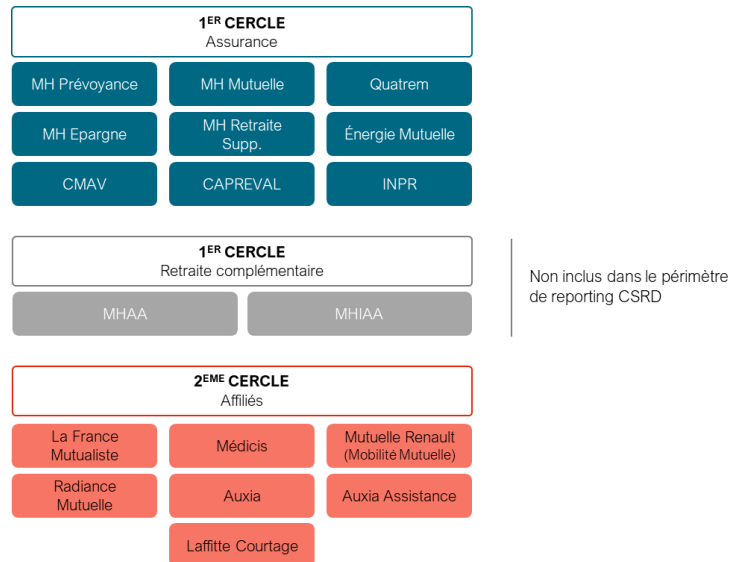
1$^{ER}$ CERCLE
Assurance

MH Prévoyance

MH Mutuelle

Quatrem

MH Epargne

MH Retraite Supp.

Énergie Mutuelle

CMAV

CAPREVAL

INPR

1$^{ER}$ CERCLE
Retraite complémentaire

MHAA

MHIAA

Non inclus dans le périmètre de reporting CSRD

2$^{EME}$ CERCLE
Affiliés

La France Mutualiste

Médicis

Mutuelle Renault (Mobilité Mutuelle)

Radiance Mutuelle

Auxia

Auxia Assistance

Laffitte Courtage